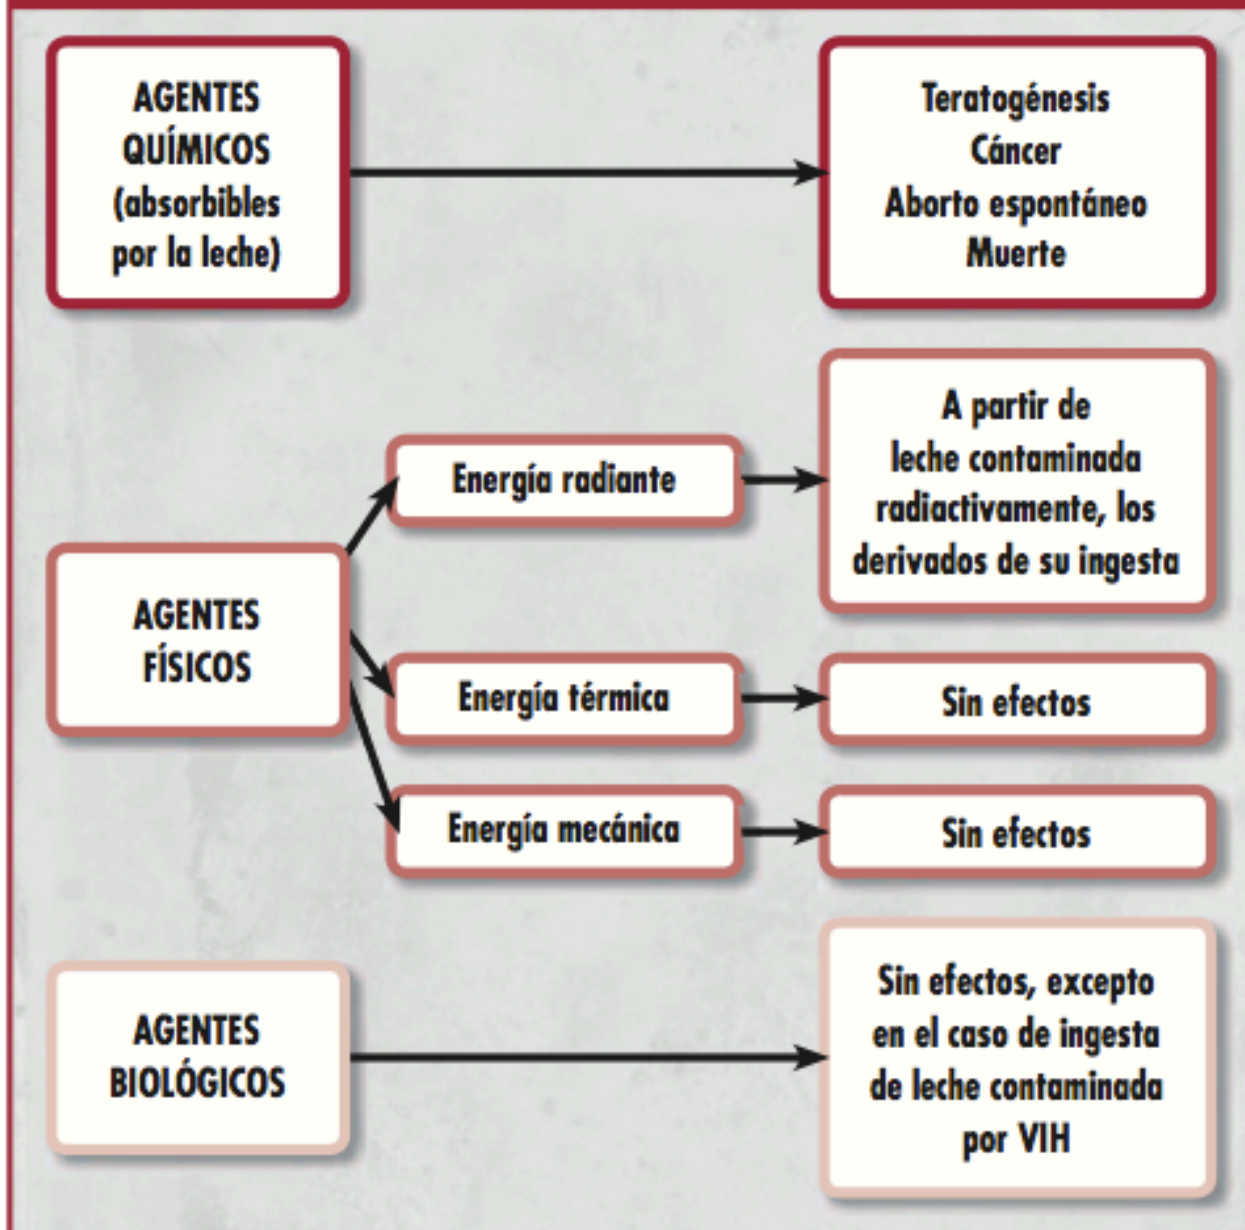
AGENTES QUÍMICOS (absorbibles por la leche)

Teratogénesis
Cáncer
Aborto espontáneo
Muerte

AGENTES FÍSICOS

Energía radiante

A partir de leche contaminada radiactivamente, los derivados de su ingesta

Energía térmica

Sin efectos

Energía mecánica

Sin efectos

AGENTES BIOLÓGICOS

Sin efectos, excepto en el caso de ingesta de leche contaminada por VIH